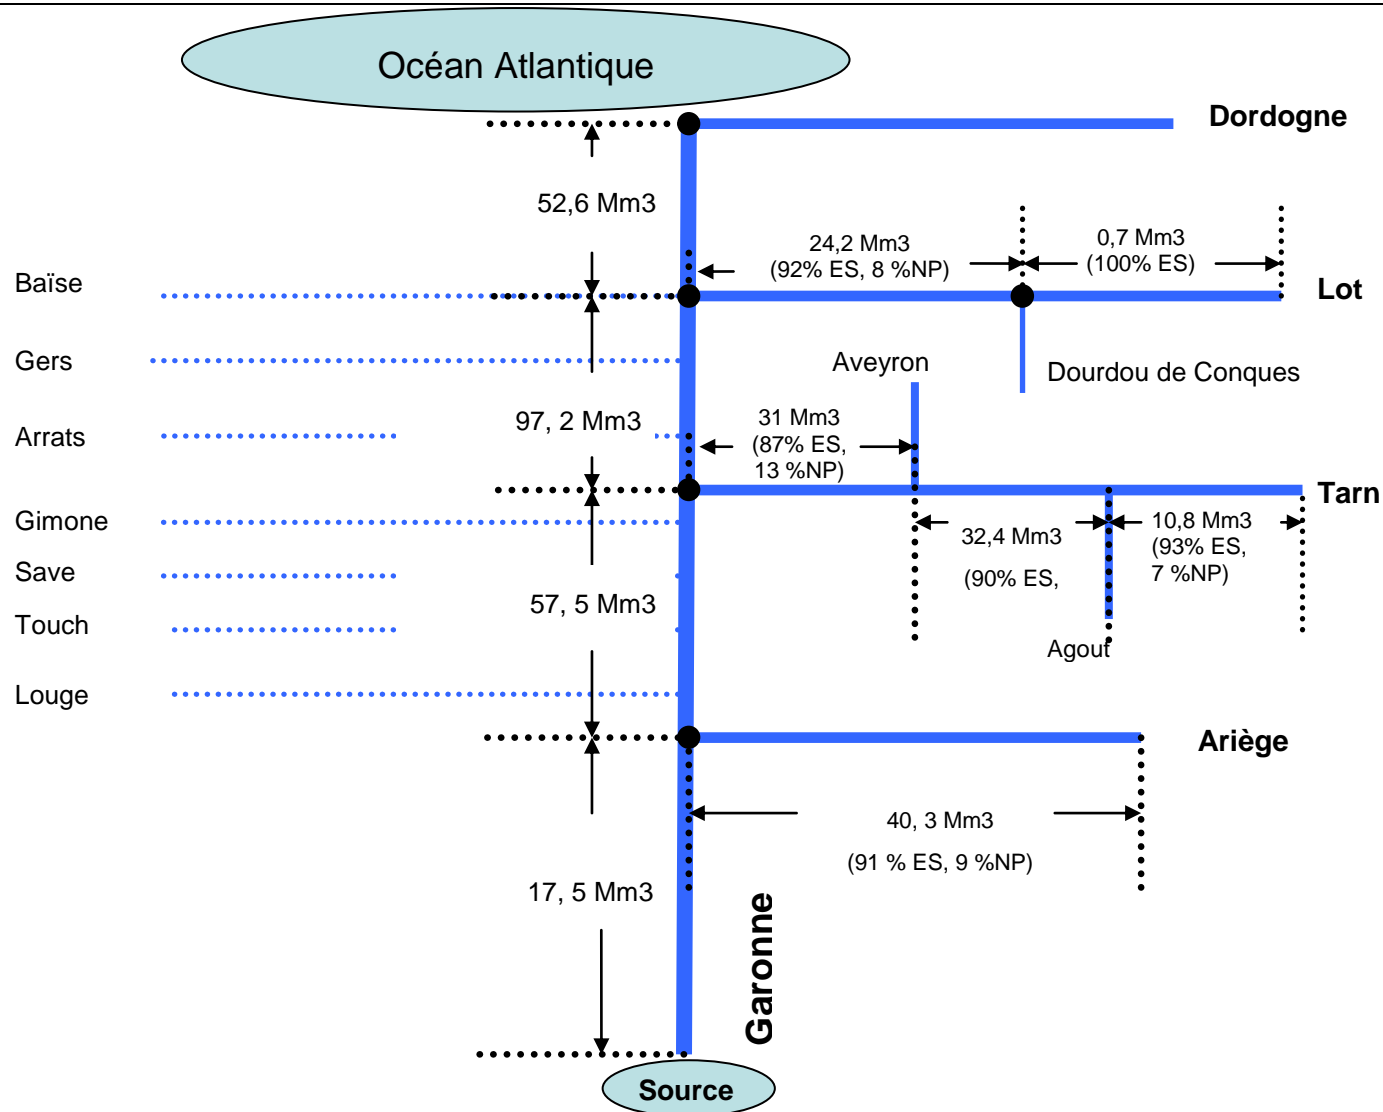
Océan Atlantique

Dordogne

52,6 Mm3

24,2 Mm3 (92% ES, 8 %NP)

0,7 Mm3 (100% ES)

Baïse

Lot

Gers

Aveyron

Dourdou de Conques

Arrats

97, 2 Mm3

31 Mm3 (87% ES, 13 %NP)

Tarn

Gimone

32,4 Mm3

(90% ES,

10,8 Mm3 (93% ES, 7 %NP)

Save

57, 5 Mm3

Touch

Agout

Louge

Ariège

40, 3 Mm3

(91 % ES, 9 %NP)

17, 5 Mm3

Garonne

Source